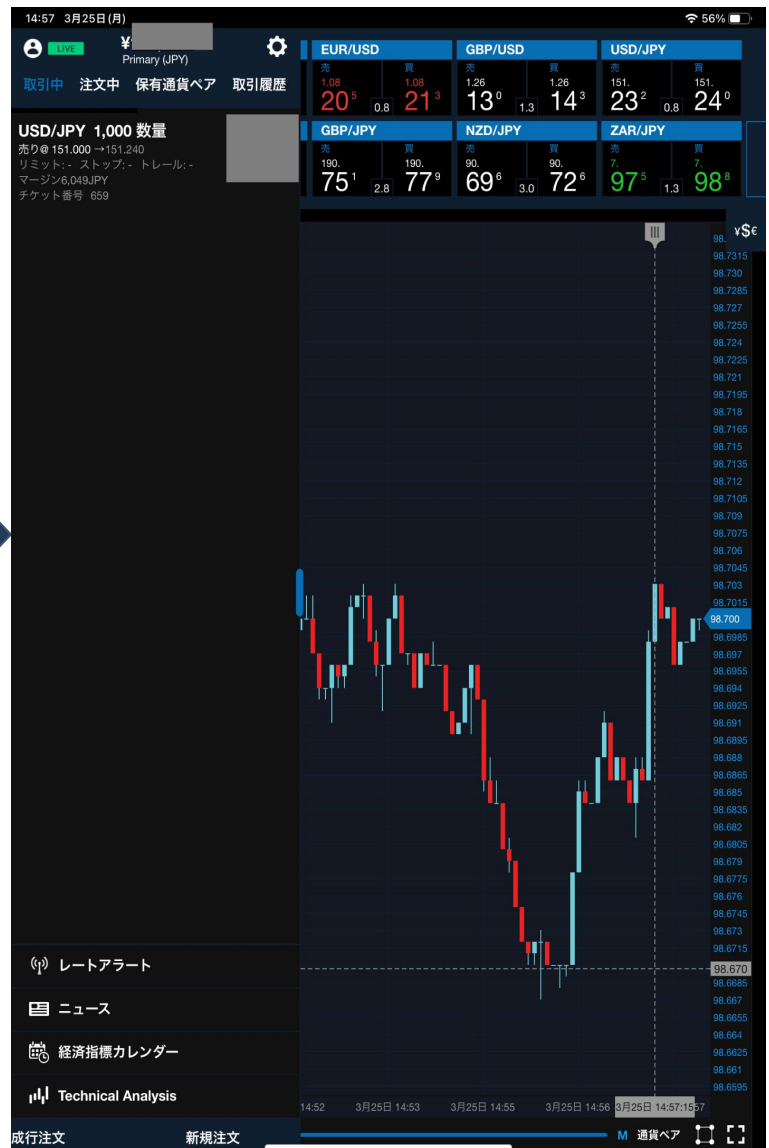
14:57 3月25日(月)

56%

LIVE ¥ Primary (JPY)

取引中 注文中 保有通貨ペア 取引履歴

USD/JPY 1,000 数量
売り@ 151.000 →151.240
リミット: - ストップ: - トレール: -
マージン6,049JPY
チケット番号 659

| EUR/USD | | | GBP/USD | | | USD/JPY | | |
|---|---|---|---|---|---|---|---|---|
| 売 1.08 $20^5$ | 0.8 | 買 1.08 $21^3$ | 売 1.26 $13^0$ | 1.3 | 買 1.26 $14^3$ | 売 151. $23^2$ | 0.8 | 買 151. $24^0$ |
| GBP/JPY | | | NZD/JPY | | | ZAR/JPY | | |
| 売 190. $75^1$ | 2.8 | 買 190. $77^9$ | 売 90. $69^6$ | 3.0 | 買 90. $72^6$ | 売 7. $97^5$ | 1.3 | 買 7. $98^8$ |

¥$€

98.
98.7315
98.730
98.7285
98.727
98.7255
98.724
98.7225
98.721
98.7195
98.718
98.7165
98.715
98.7135
98.712
98.7105
98.709
98.7075
98.706
98.7045
98.703
98.7015
98.700
98.6985
98.697
98.6955
98.694
98.6925
98.691
98.6895
98.688
98.6865
98.685
98.6835
98.682
98.6805
98.679
98.6775
98.676
98.6745
98.673
98.6715
98.670
98.6685
98.667
98.6655
98.664
98.6625
98.661
98.6595

レートアラート
ニュース
経済指標カレンダー
Technical Analysis

14:52 3月25日 14:53 3月25日 14:55 3月25日 14:56 3月25日 14:57:15 57

成行注文 新規注文 M 通貨ペア